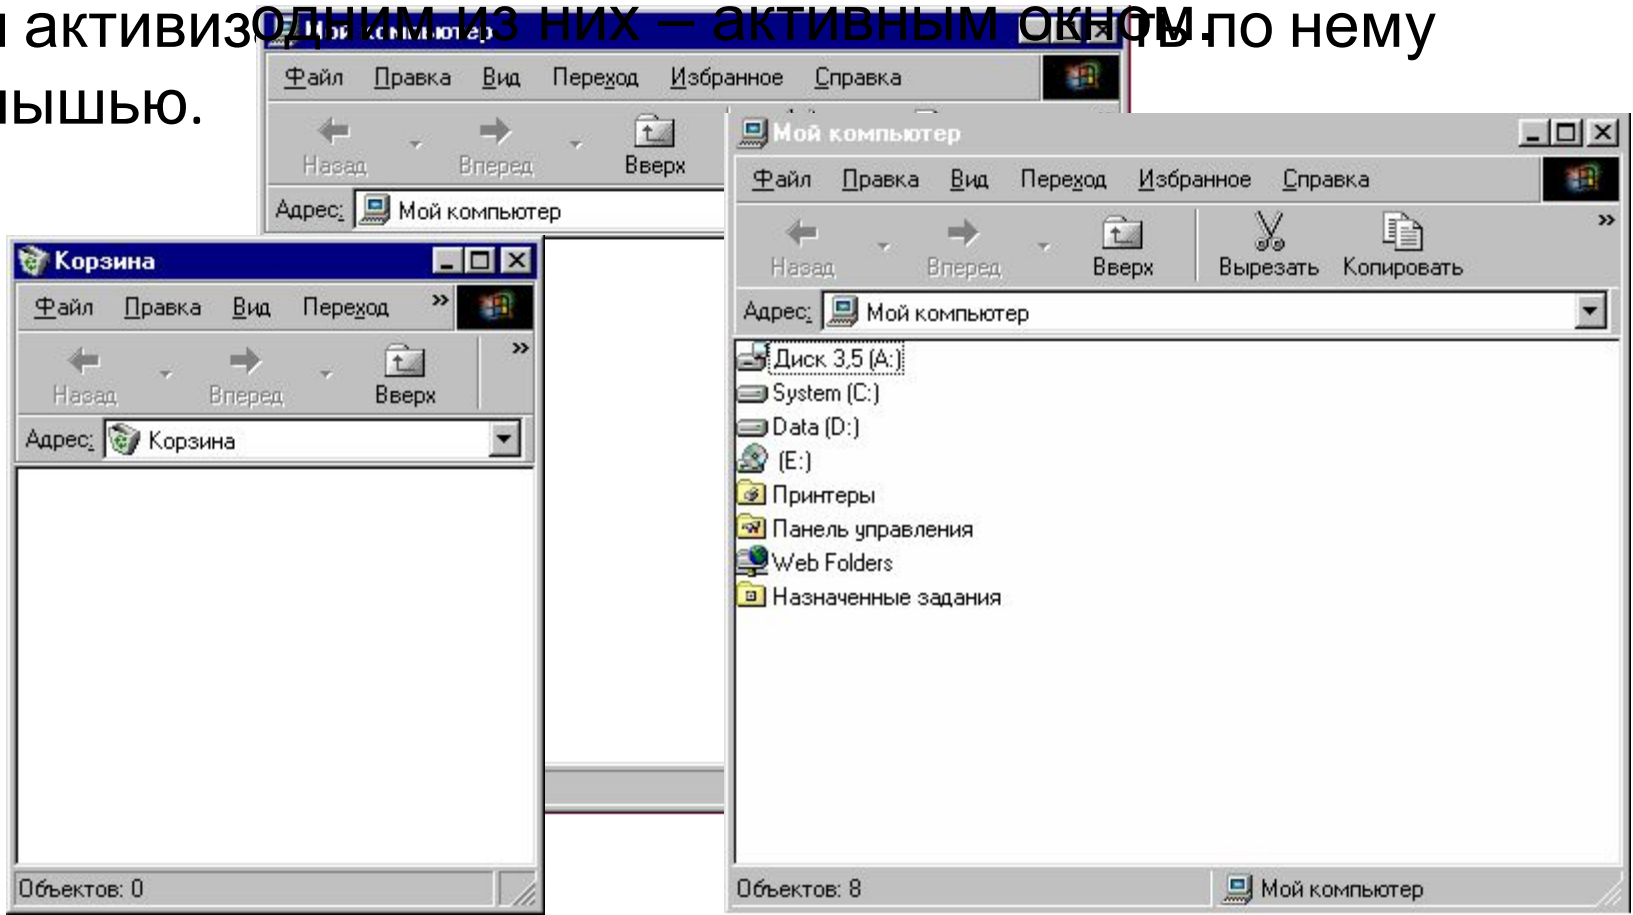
и активиз одним из них – активным окном. ть по нему
ышью.

Мой компьютер
Файл Правка Вид Переход Избранное Справка
Назад Вперед Вверх
Адрес: Мой компьютер

Корзина
Файл Правка Вид Переход »
Назад Вперед Вверх »
Адрес: Корзина
Объектов: 0

Мой компьютер
Файл Правка Вид Переход Избранное Справка
Назад Вперед Вверх Вырезать Копировать »
Адрес: Мой компьютер
Диск 3,5 (A:)
System (C:)
Data (D:)
(E:)
Принтеры
Панель управления
Web Folders
Назначенные задания
Объектов: 8
Мой компьютер